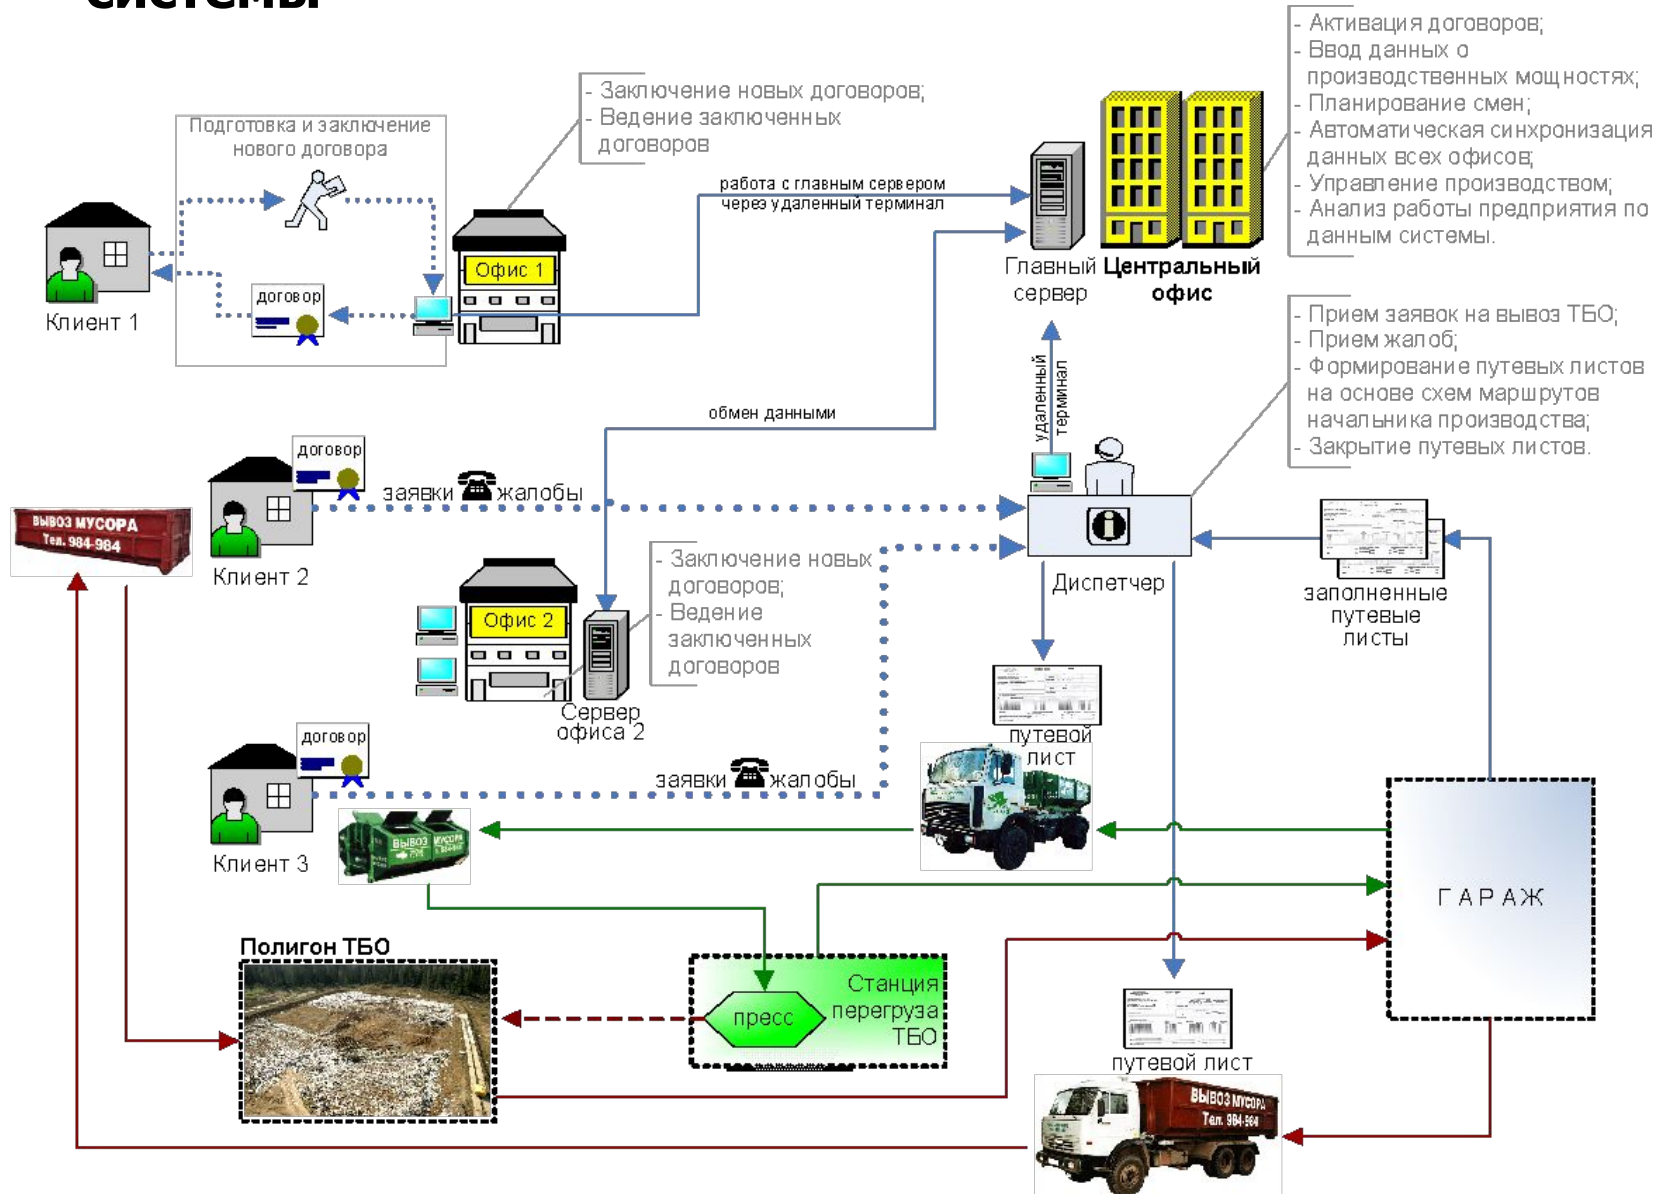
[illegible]

- Заключение новых договоров;
- Ведение заключенных договоров

Подготовка и заключение нового договора

договор

Клиент 1

Офис 1

работа с главным сервером через удаленный терминал

Главный сервер

Центральный офис

- Активация договоров;
- Ввод данных о производственных мощностях;
- Планирование смен;
- Автоматическая синхронизация данных всех офисов;
- Управление производством;
- Анализ работы предприятия по данным системы.

- Прием заявок на вывоз ТБО;
- Прием жалоб;
- Формирование путевых листов на основе схем маршрутов начальника производства;
- Закрытие путевых листов.

удаленный терминал

обмен данными

ВЫВОЗ МУСОРА Тел. 984-984

договор

Клиент 2

заявки жалобы

Диспетчер

заполненные путевые листы

- Заключение новых договоров;
- Ведение заключенных договоров

Офис 2

Сервер офиса 2

путевой лист

договор

Клиент 3

заявки жалобы

ВЫВОЗ МУСОРА

ГАРАЖ

Полигон ТБО

пресс

Станция перегруза ТБО

путевой лист

ВЫВОЗ МУСОРА Тел. 984-984